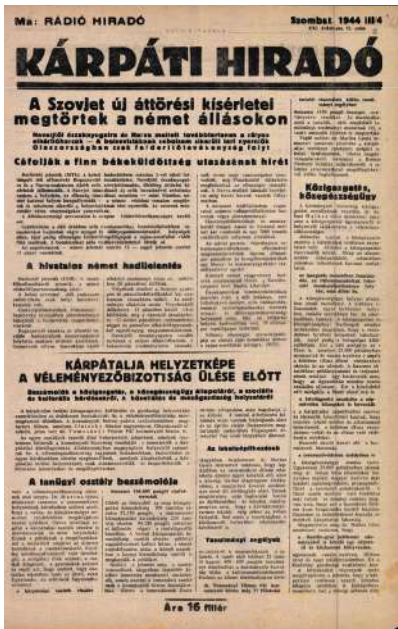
Ma: RÁDIÓ HIRADÓ

Szombat, 1944 III/4

KÁRPÁTI HIRADÓ

A Szovjet új áttörési kísérletei megtörtek a német állásokon

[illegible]

Cáfolják a finn békeküldöttség utazásának hírét

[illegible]

A hivatalos német hadijelentés

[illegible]

KÁRPÁTALJA HELYZETKÉPE A VÉLEMÉNYEZŐBIZOTTSÁG ÜLÉSE ELŐTT

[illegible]

A tanügyi osztály beszámolója

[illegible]

Közigazgatás, közgazdaság

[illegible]

Ára 16 fillér